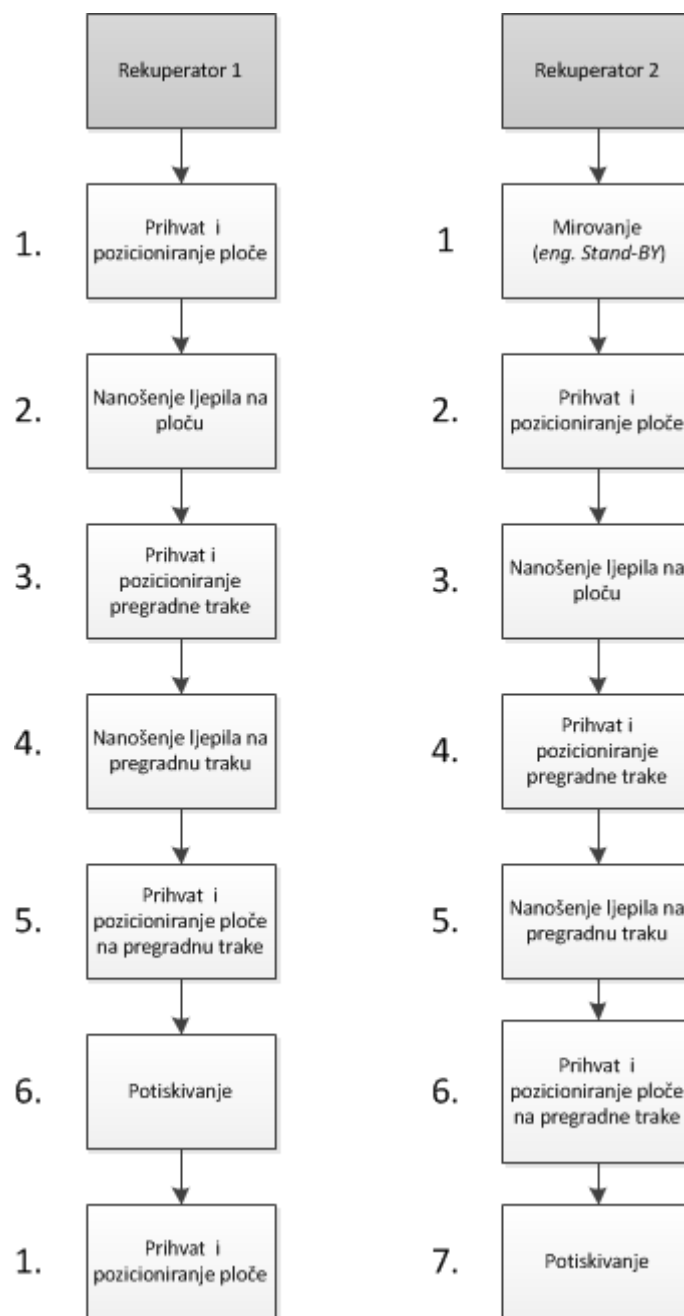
Rekuperator 1

1.
Prihvat i pozicioniranje ploče

2.
Nanošenje ljepila na ploču

3.
Prihvat i pozicioniranje pregradne trake

4.
Nanošenje ljepila na pregradnu traku

5.
Prihvat i pozicioniranje ploče na pregradnu trake

6.
Potiskivanje

1.
Prihvat i pozicioniranje ploče

Rekuperator 2

1
Mirovanje (eng. Stand-BY)

2.
Prihvat i pozicioniranje ploče

3.
Nanošenje ljepila na ploču

4.
Prihvat i pozicioniranje pregradne trake

5.
Nanošenje ljepila na pregradnu traku

6.
Prihvat i pozicioniranje ploče na pregradne trake

7.
Potiskivanje